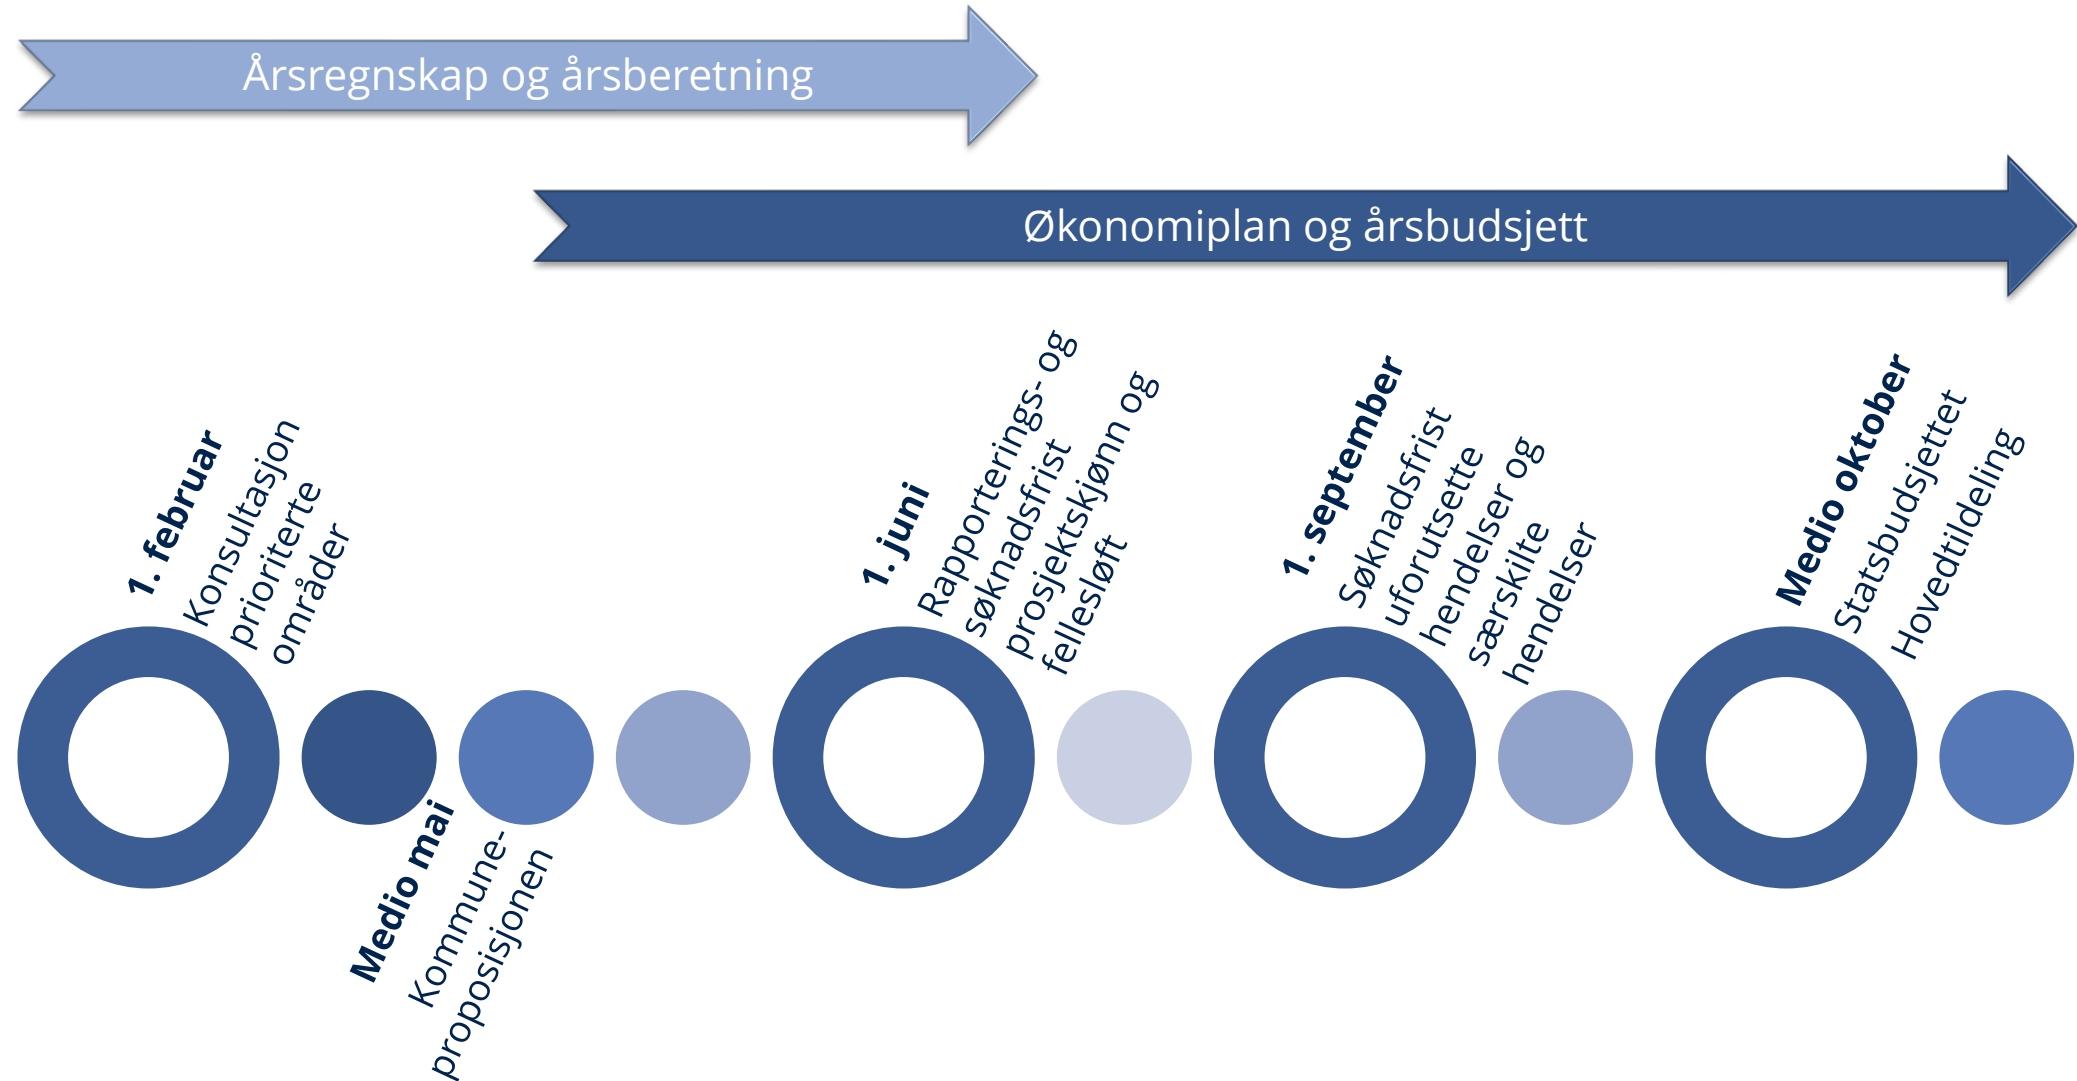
Årsregnskap og årsberetning

Økonomiplan og årsbudsjett

1. februar
Konsultasjon prioriterte områder

Medio mai
Kommune-proposisjonen

1. juni
Rapporterings- og søknadsfrist prosjektskjønn og fellesløft

1. september
Søknadsfrist uforutsette hendelser og særskilte hendelser

Medio oktober
Statsbudsjettet
Hovedtildeling